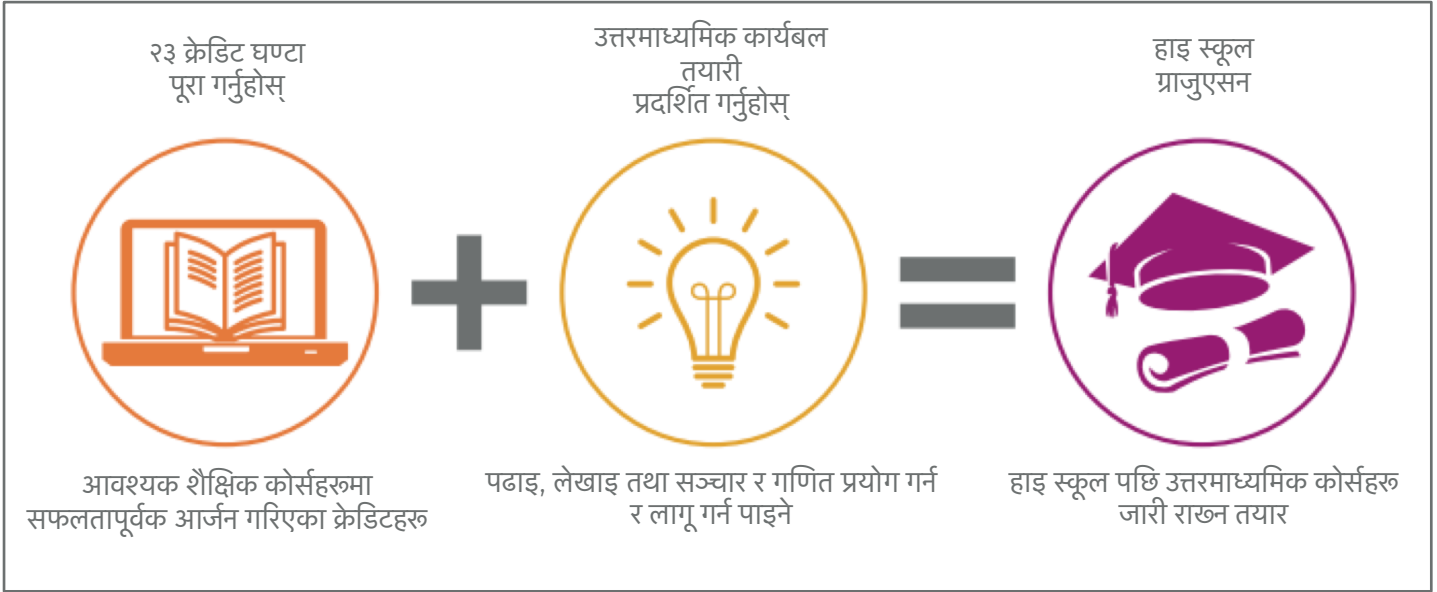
२३ क्रेडिट घण्टा
पूरा गर्नुहोस्

उत्तरमाध्यमिक कार्यबल
तयारी
प्रदर्शित गर्नुहोस्

हाइ स्कूल
ग्राजुएसन

आवश्यक शैक्षिक कोर्सहरूमा सफलतापूर्वक आर्जन गरिएका क्रेडिटहरू

पढाइ, लेखाइ तथा सञ्चार र गणित प्रयोग गर्न र लागू गर्न पाइने

हाइ स्कूल पछि उत्तरमाध्यमिक कोर्सहरू जारी राख्न तयार